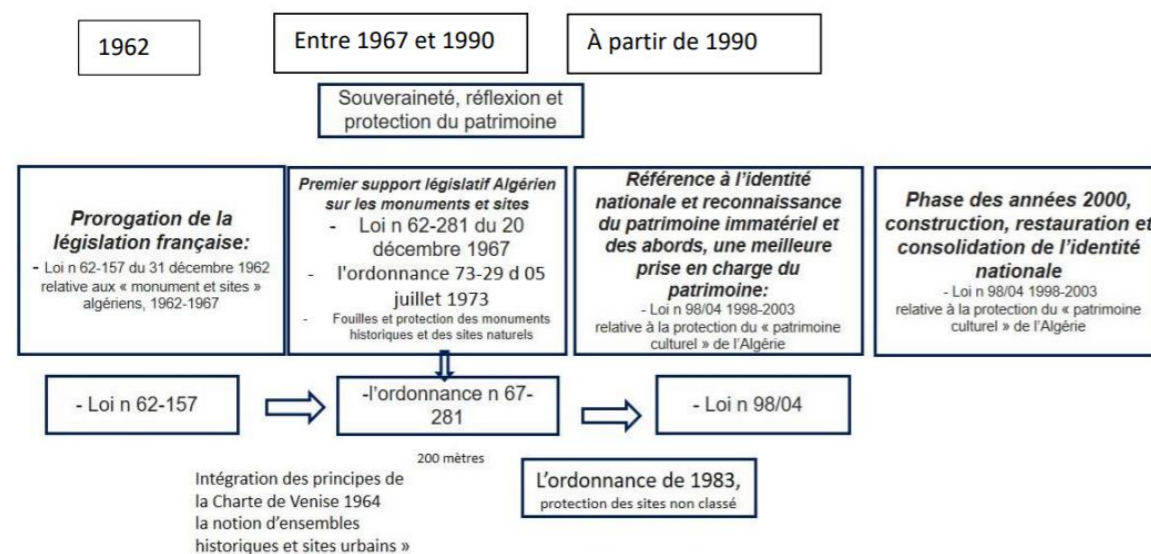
1962

Entre 1967 et 1990

À partir de 1990

Souveraineté, réflexion et protection du patrimoine

**Prorogation de la législation française:**
- Loi n 62-157 du 31 décembre 1962 relative aux « monument et sites » algériens, 1962-1967

**Premier support législatif Algérien sur les monuments et sites**
- Loi n 62-281 du 20 décembre 1967
- l'ordonnance 73-29 d 05 juillet 1973
- Fouilles et protection des monuments historiques et des sites naturels

**Référence à l'identité nationale et reconnaissance du patrimoine immatériel et des abords, une meilleure prise en charge du patrimoine:**
- Loi n 98/04 1998-2003 relative à la protection du « patrimoine culturel » de l'Algérie

**Phase des années 2000, construction, restauration et consolidation de l'identité nationale**
- Loi n 98/04 1998-2003 relative à la protection du « patrimoine culturel » de l'Algérie

- Loi n 62-157

-l'ordonnance n 67-281

- Loi n 98/04

200 mètres

Intégration des principes de la Charte de Venise 1964 la notion d'ensembles historiques et sites urbains »

L'ordonnance de 1983, protection des sites non classé